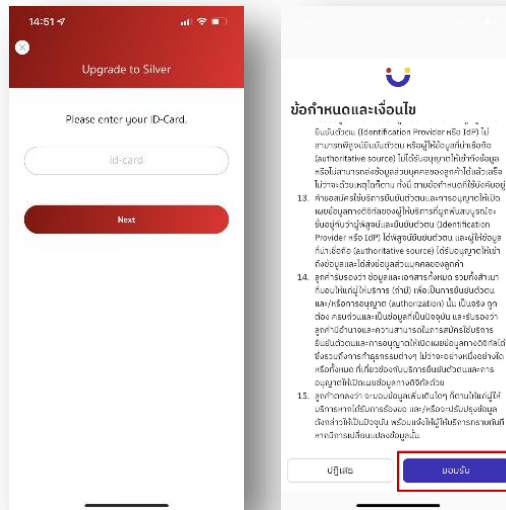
14:51

Upgrade to Silver

Please enter your ID-Card.

id-card

Next

ข้อกำหนดและเงื่อนไข

ยืนยันตัวตน (Identification Provider หรือ IdP) ไม่สามารถพิสูจน์ยืนยันตัวตน หรือผู้ให้ข้อมูลที่น่าเชื่อถือ (authoritative source) ไม่ได้รับข้อมูลจากผู้ให้ข้อมูล หรือไม่สามารถส่งข้อมูลส่วนบุคคลของลูกค้าได้ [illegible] ไม่ว่าจะด้วยเหตุใดก็ตาม ทั้งนี้ ตามข้อกำหนดที่ใช้บังคับอยู่

13. ค่าขอสมัครใช้บริการยืนยันตัวตนและการอนุญาตให้เปิดเผยข้อมูลทางดิจิทัลของผู้ให้บริการที่ถูกพันสนบูรณ์ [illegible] ขึ้นอยู่กับว่าผู้พิสูจน์และยืนยันตัวตน (Identification Provider หรือ IdP) ได้พิสูจน์ยืนยันตัวตน และผู้ให้ข้อมูลที่น่าเชื่อถือ (authoritative source) ได้รับอนุญาตให้นำส่งข้อมูลและได้ส่งข้อมูลส่วนบุคคลของลูกค้า

14. ลูกค้ารับรองว่า ข้อมูลและเอกสารทั้งหมด รวมทั้งสามารถที่มอบให้แก่ผู้ให้บริการ (ธนาคาร) เพื่อเป็นการยืนยันตัวตน และ/หรือการอนุญาต (authorization) นั้น เป็นจริง ถูกต้อง ครบถ้วนและเป็นข้อมูลที่เป็นปัจจุบัน และรับรองว่าลูกค้ามีอำนาจและความสามารถในการสมัครใช้บริการยืนยันตัวตนและการอนุญาตให้เปิดเผยข้อมูลทางดิจิทัลได้ ซึ่งรวมถึงการทำธุรกรรมต่างๆ ไม่ว่าจะอย่างหนึ่งอย่างใด หรือทั้งหมด ที่เกี่ยวข้องกับบริการยืนยันตัวตนและการอนุญาตให้เปิดเผยข้อมูลทางดิจิทัลด้วย

15. ลูกค้าตกลงว่า จะมอบข้อมูลเพิ่มเติมใดๆ ที่ตามให้แก่ผู้ให้บริการหากได้รับการร้องขอ และ/หรือจะปรับปรุงข้อมูลดังกล่าวให้เป็นปัจจุบัน พร้อมแจ้งให้ผู้ให้บริการทราบทันที หากมีการเปลี่ยนแปลงข้อมูลนั้น

ปฏิเสธ

ยอมรับ